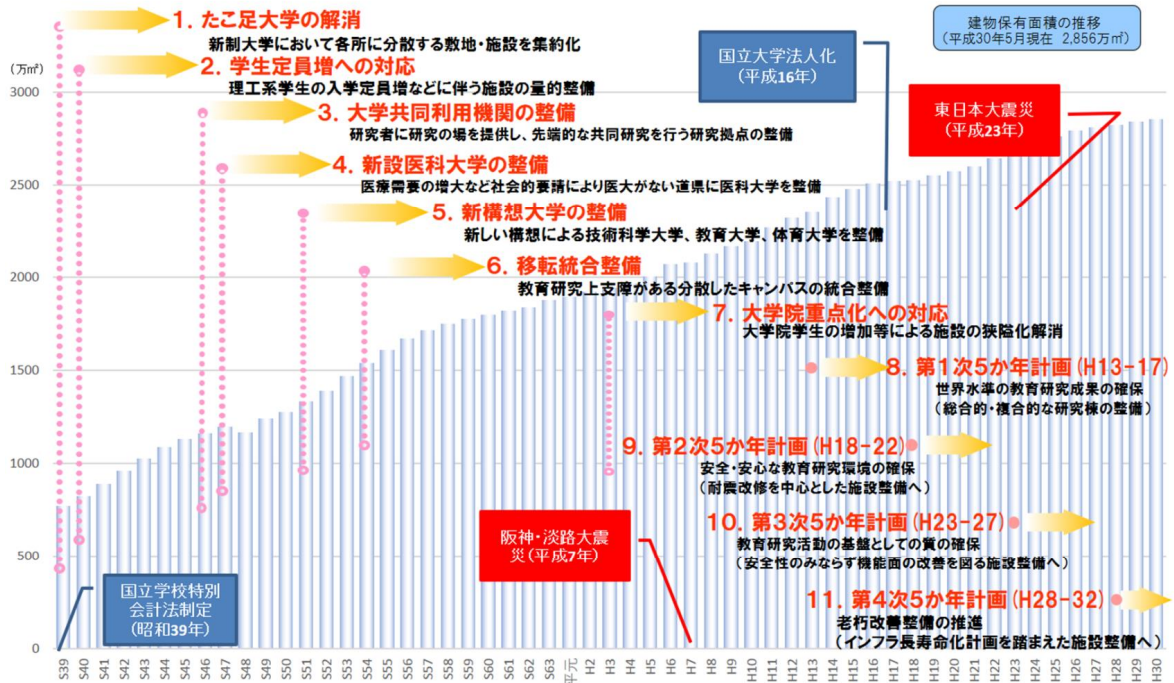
建物保有面積の推移
（平成30年5月現在 2,856万㎡）

（万㎡）
3000
2500
2000
1500
1000
500
0

1. たこ足大学の解消
新制大学において各所に分散する敷地・施設を集約化

2. 学生定員増への対応
理工系学生の入学定員増などに伴う施設の量的整備

3. 大学共同利用機関の整備
研究者に研究の場を提供し、先端的な共同研究を行う研究拠点の整備

4. 新設医科大学の整備
医療需要の増大など社会的要請により医大がない道県に医科大学を整備

5. 新構想大学の整備
新しい構想による技術科学大学、教育大学、体育大学を整備

6. 移転統合整備
教育研究上支障がある分散したキャンパスの統合整備

7. 大学院重点化への対応
大学院学生の増加等による施設の狭隘化解消

8. 第1次5か年計画（H13-17）
世界水準の教育研究成果の確保
（総合的・複合的な研究棟の整備）

9. 第2次5か年計画（H18-22）
安全・安心な教育研究環境の確保
（耐震改修を中心とした施設整備へ）

10. 第3次5か年計画（H23-27）
教育研究活動の基盤としての質の確保
（安全性のみならず機能面の改善を図る施設整備へ）

11. 第4次5か年計画（H28-32）
老朽改善整備の推進
（インフラ長寿命化計画を踏まえた施設整備へ）

国立大学法人化
（平成16年）

東日本大震災
（平成23年）

阪神・淡路大震災（平成7年）

国立学校特別会計法制定
（昭和39年）

S39 S40 S41 S42 S43 S44 S45 S46 S47 S48 S49 S50 S51 S52 S53 S54 S55 S56 S57 S58 S59 S60 S61 S62 S63 平元 H2 H3 H4 H5 H6 H7 H8 H9 H10 H11 H12 H13 H14 H15 H16 H17 H18 H19 H20 H21 H22 H23 H24 H25 H26 H27 H28 H29 H30